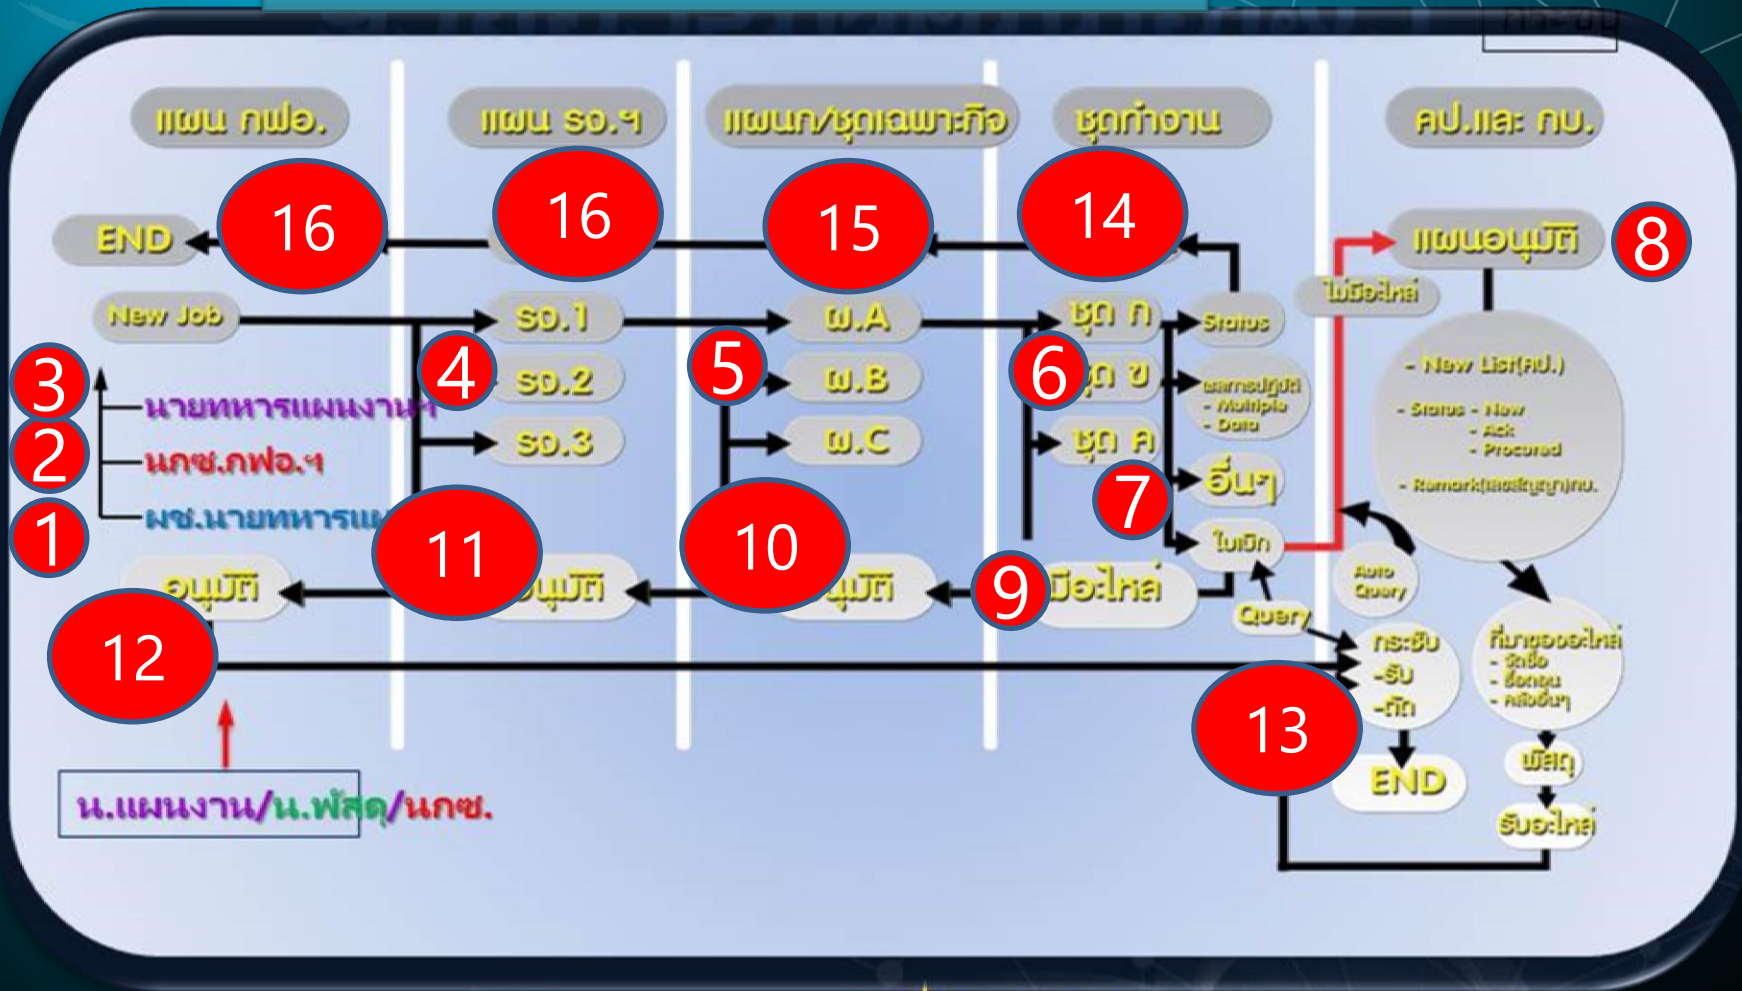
แผน กฟอ.
แผน รอ.ฯ
แผนก/ชุดเฉพาะกิจ
ชุดทำงาน
คป.และ กบ.

END
16
16
15
14
แผนอนุมัติ
8
ไม่มีอะไหล่

New Job
รอ.1
ผ.A
ชุด ก
Status
3
4
รอ.2
5
ผ.B
6
ชุด ข
ผลการปฏิบัติ
- Multiple
- Data
- New List(คป.)
- Status - New
- Ack
- Procured
นายทหารแผนงานฯ
2
นกซ.กฟอ.ฯ
รอ.3
ผ.C
ชุด ค
7
อื่นๆ
- Remark(ผลสัญญา)กบ.
1
ผช.นายทหารแ
11
10
ใบเบิก
อนุมัติ
อนุมัติ
อนุมัติ
9
มีอะไหล่
Auto Query
Query
12
กระชับ
-รับ
-ถึก
ที่มาของอะไหล่
- จัดซื้อ
- ซ่อมคืน
- คลังอื่นๆ
13
END
พัสดุ
รับอะไหล่
น.แผนงาน/น.พัสดุ/นกซ.